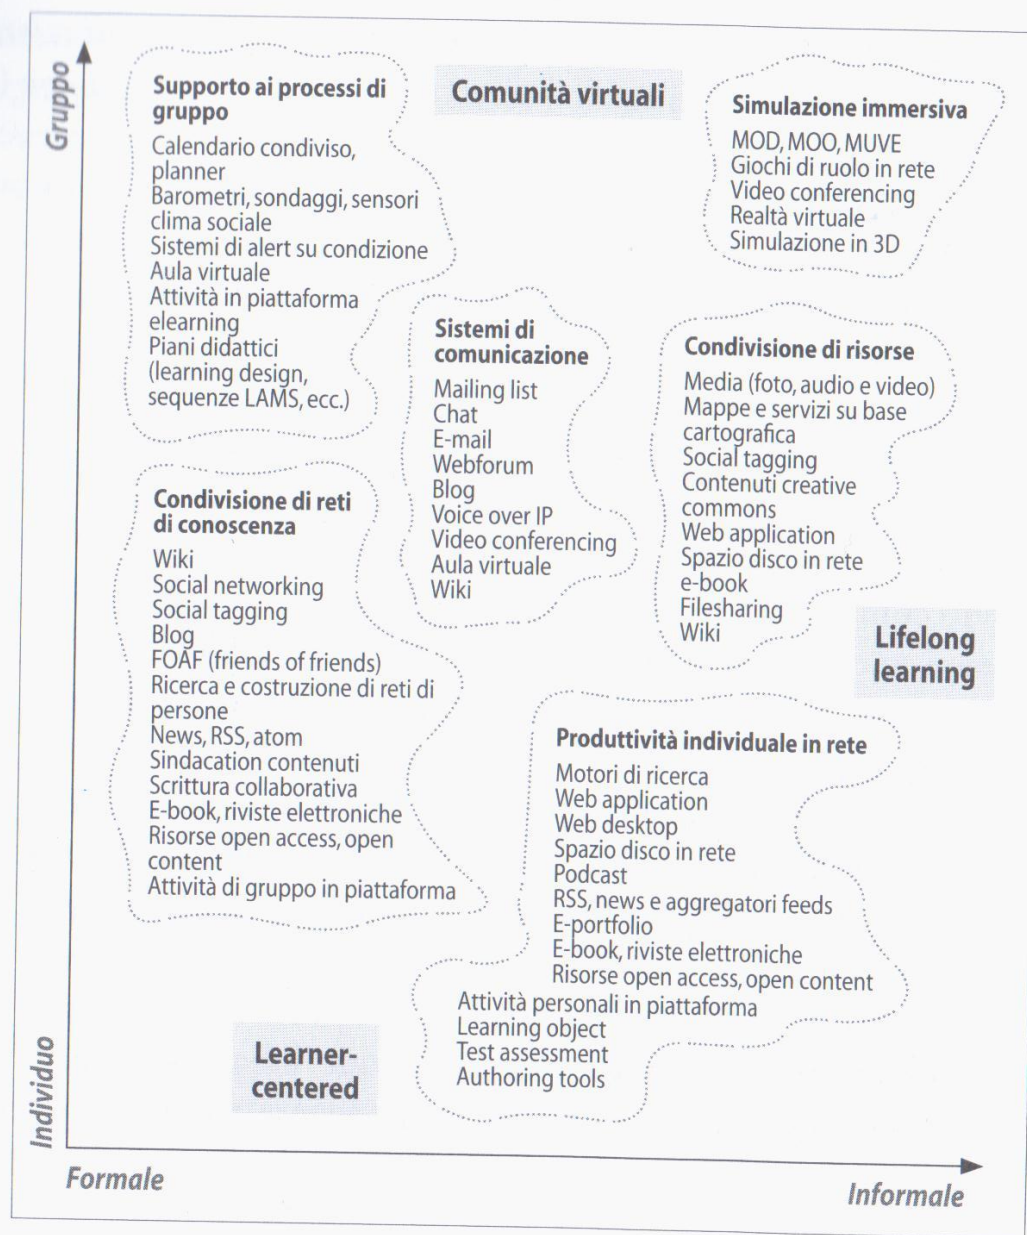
Gruppo

Supporto ai processi di gruppo
Calendario condiviso, planner
Barometri, sondaggi, sensori clima sociale
Sistemi di alert su condizione
Aula virtuale
Attività in piattaforma elearning
Piani didattici (learning design, sequenze LAMS, ecc.)

Comunità virtuali

Simulazione immersiva
MOD, MOO, MUVE
Giochi di ruolo in rete
Video conferencing
Realtà virtuale
Simulazione in 3D

Sistemi di comunicazione
Mailing list
Chat
E-mail
Webforum
Blog
Voice over IP
Video conferencing
Aula virtuale
Wiki

Condivisione di risorse
Media (foto, audio e video)
Mappe e servizi su base cartografica
Social tagging
Contenuti creative commons
Web application
Spazio disco in rete
e-book
Filesharing
Wiki

Condivisione di reti di conoscenza
Wiki
Social networking
Social tagging
Blog
FOAF (friends of friends)
Ricerca e costruzione di reti di persone
News, RSS, atom
Sindacation contenuti
Scrittura collaborativa
E-book, riviste elettroniche
Risorse open access, open content
Attività di gruppo in piattaforma

Lifelong learning

Produttività individuale in rete
Motori di ricerca
Web application
Web desktop
Spazio disco in rete
Podcast
RSS, news e aggregatori feeds
E-portfolio
E-book, riviste elettroniche
Risorse open access, open content
Attività personali in piattaforma
Learning object
Test assessment
Authoring tools

Learner-centered

Individuo

Formale

Informale